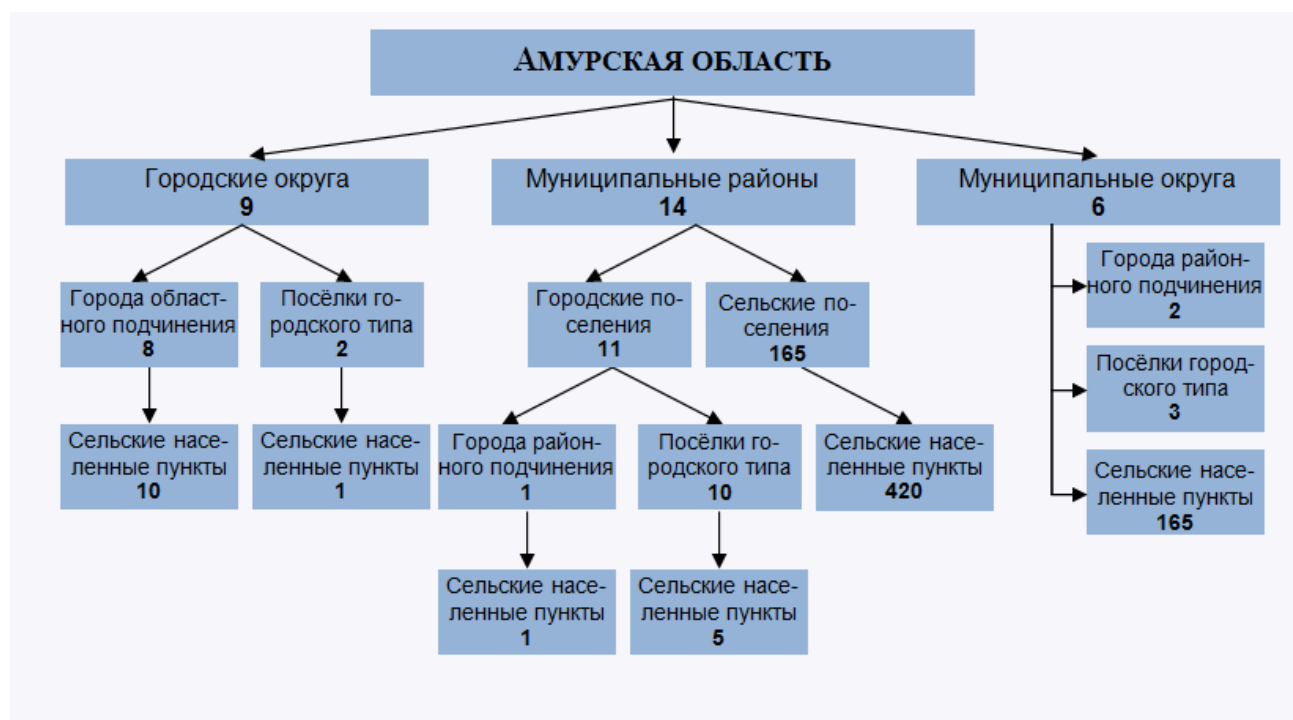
АМУРСКАЯ ОБЛАСТЬ

Городские округа
9

Муниципальные районы
14

Муниципальные округа
6

Города областного подчинения
8

Посёлки городского типа
2

Городские поселения
11

Сельские поселения
165

Города районного подчинения
2

Посёлки городского типа
3

Сельские населенные пункты
165

Сельские населенные пункты
10

Сельские населенные пункты
1

Города районного подчинения
1

Посёлки городского типа
10

Сельские населенные пункты
420

Сельские населенные пункты
1

Сельские населенные пункты
5